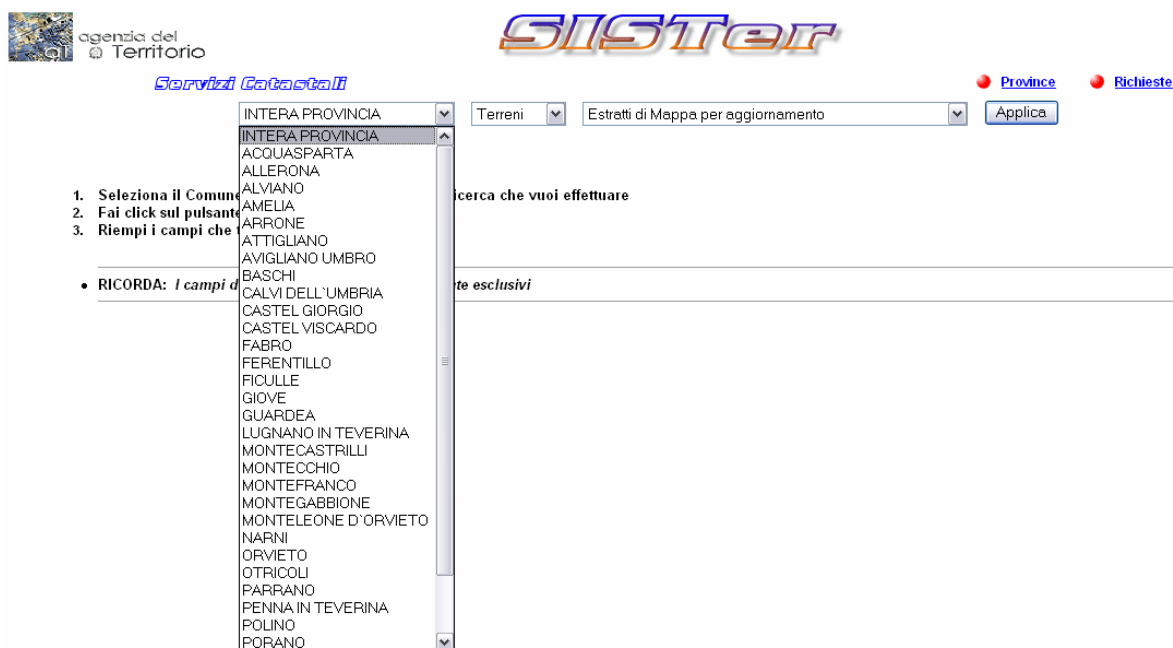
agenzia del Territorio

SISTer

Servizi Catastali

Province Richieste

INTERA PROVINCIA
Terreni
Estratti di Mappa per aggiornamento
Applica

INTERA PROVINCIA
ACQUASPARTA
ALLERONA
ALVIANO
AMELIA
ARRONE
ATTIGLIANO
AVIGLIANO UMBRO
BASCHI
CALVI DELL`UMBRIA
CASTEL GIORGIO
CASTEL VISCARDO
FABRO
FERENTILLO
FICULLE
GIOVE
GUARDEA
LUGNANO IN TEVERINA
MONTECASTRILLI
MONTECCHIO
MONTEFRANCO
MONTEGABBIONE
MONTELEONE D`ORVIETO
NARNI
ORVIETO
OTRICOLI
PARRANO
PENNA IN TEVERINA
POLINO
PORANO

1. Seleziona il Comune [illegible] icerca che vuoi effettuare
2. Fai click sul pulsante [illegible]
3. Riempi i campi che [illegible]

• RICORDA: I campi d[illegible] te esclusivi